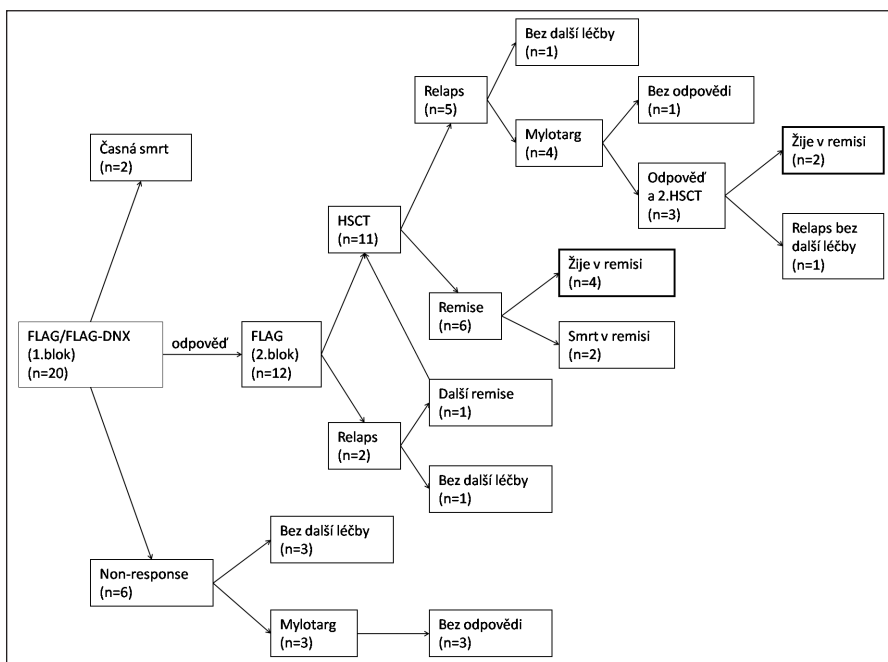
Bez další léčby (n=1)

Relaps (n=5)

Bez odpovědi (n=1)

Mylotarg (n=4)

Časná smrt (n=2)

Žije v remisi (n=2)

Odpověď a 2.HSCT (n=3)

HSCT (n=11)

Relaps bez další léčby (n=1)

Žije v remisi (n=4)

Remise (n=6)

FLAG/FLAG-DNX (1.blok) (n=20)

odpověď

FLAG (2.blok) (n=12)

Smrt v remisi (n=2)

Další remise (n=1)

Relaps (n=2)

Bez další léčby (n=1)

Bez další léčby (n=3)

Non-response (n=6)

Mylotarg (n=3)

Bez odpovědi (n=3)